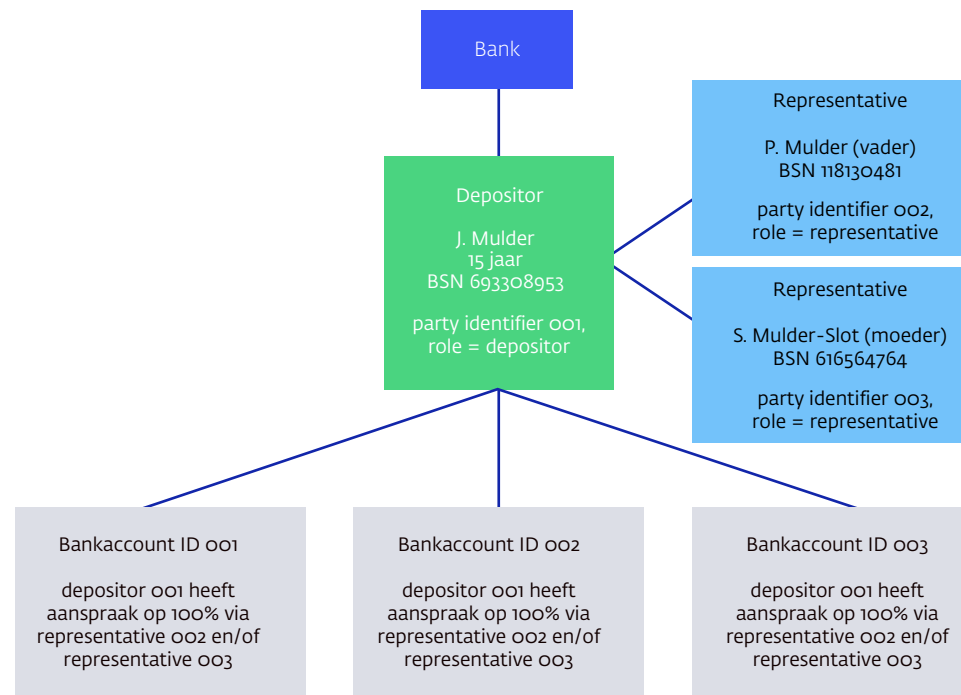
Bank

Depositor

J. Mulder
15 jaar
BSN 693308953

party identifier 001,
role = depositor

Representative

P. Mulder (vader)
BSN 118130481

party identifier 002,
role = representative

Representative

S. Mulder-Slot (moeder)
BSN 616564764

party identifier 003,
role = representative

Bankaccount ID 001

depositor 001 heeft aanspraak op 100% via representative 002 en/of representative 003

Bankaccount ID 002

depositor 001 heeft aanspraak op 100% via representative 002 en/of representative 003

Bankaccount ID 003

depositor 001 heeft aanspraak op 100% via representative 002 en/of representative 003